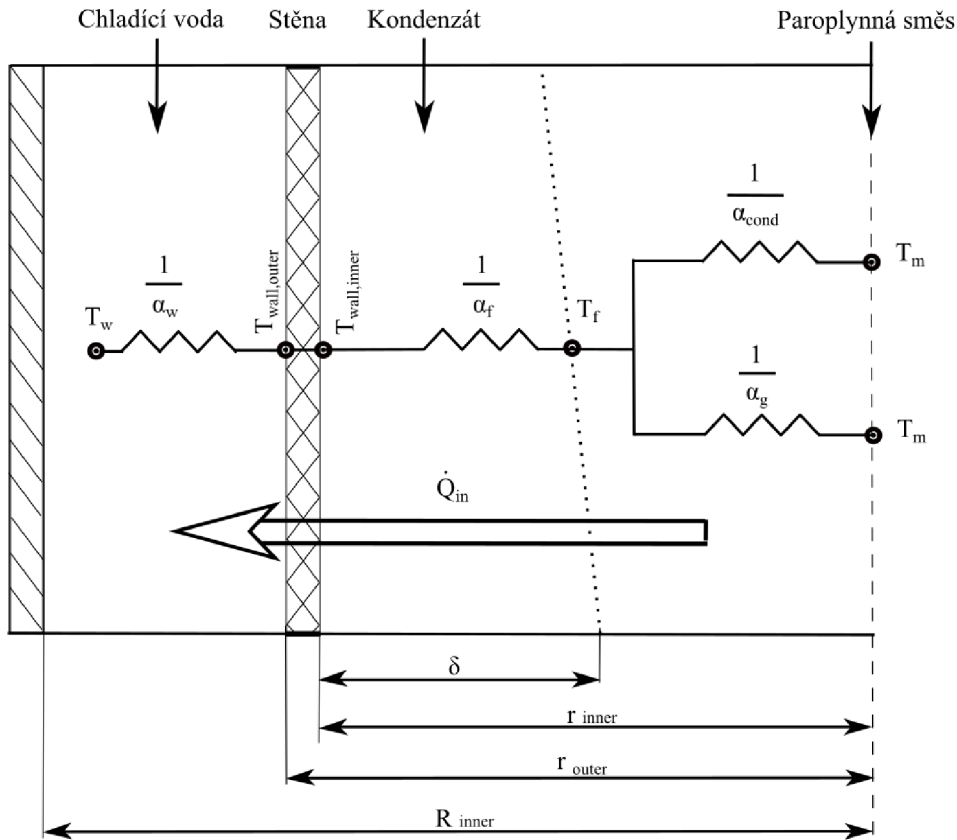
Chladící voda

Stěna

Kondenzát

Paroplynná směs

$\frac{1}{\alpha_{cond}}$

$T_m$

$\frac{1}{\alpha_w}$

$T_{wall,outer}$

$T_{wall,inner}$

$\frac{1}{\alpha_f}$

$T_f$

$T_w$

$\frac{1}{\alpha_g}$

$T_m$

$\dot{Q}_{in}$

$\delta$

$r_{inner}$

$r_{outer}$

$R_{inner}$